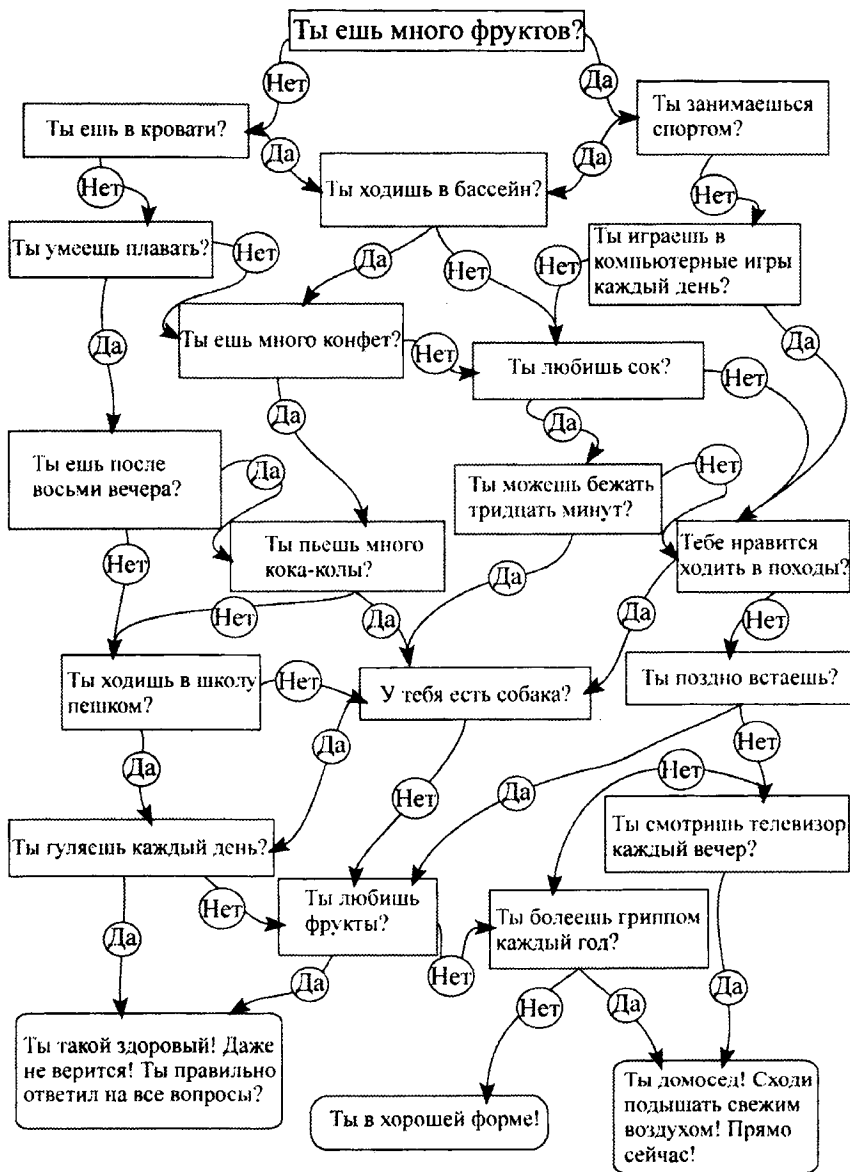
Ты ешь много фруктов?

Нет

Да

Ты ешь в кровати?

Ты занимаешься спортом?

Да

Да

Нет

Ты ходишь в бассейн?

Нет

Ты умеешь плавать?

Нет

Ты играешь в компьютерные игры каждый день?

Да

Нет

Нет

Да

Ты ешь много конфет?

Нет

Ты любишь сок?

Да

Нет

Да

Да

Ты ешь после восьми вечера?

Да

Ты можешь бежать тридцать минут?

Нет

Ты пьешь много кока-колы?

Тебе нравится ходить в походы?

Нет

Да

Нет

Да

Да

Нет

Ты ходишь в школу пешком?

Нет

У тебя есть собака?

Ты поздно встаешь?

Да

Нет

Да

Нет

Нет

Да

Ты смотришь телевизор каждый вечер?

Ты гуляешь каждый день?

Нет

Ты любишь фрукты?

Ты болеешь гриппом каждый год?

Да

Нет

Да

Да

Нет

Да

Ты такой здоровый! Даже не верится! Ты правильно ответил на все вопросы?

Ты в хорошей форме!

Ты домосед! Сходи подышать свежим воздухом! Прямо сейчас!